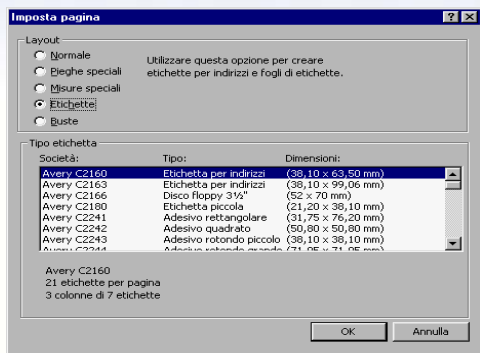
Imposta pagina

Layout

Normale
Pieghe speciali
Misure speciali
Etichette
Buste

Utilizzare questa opzione per creare etichette per indirizzi e fogli di etichette.

Tipo etichetta

| Società: | Tipo: | Dimensioni: |
|---|---|---|
| Avery C2160 | Etichetta per indirizzi | (38,10 x 63,50 mm) |
| Avery C2163 | Etichetta per indirizzi | (38,10 x 99,06 mm) |
| Avery C2166 | Disco floppy 3½" | (52 x 70 mm) |
| Avery C2180 | Etichetta piccola | (21,20 x 38,10 mm) |
| Avery C2241 | Adesivo rettangolare | (31,75 x 76,20 mm) |
| Avery C2242 | Adesivo quadrato | (50,80 x 50,80 mm) |
| Avery C2243 | Adesivo rotondo piccolo | (38,10 x 38,10 mm) |
| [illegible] | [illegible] | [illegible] |

Avery C2160
21 etichette per pagina
3 colonne di 7 etichette

OK
Annulla